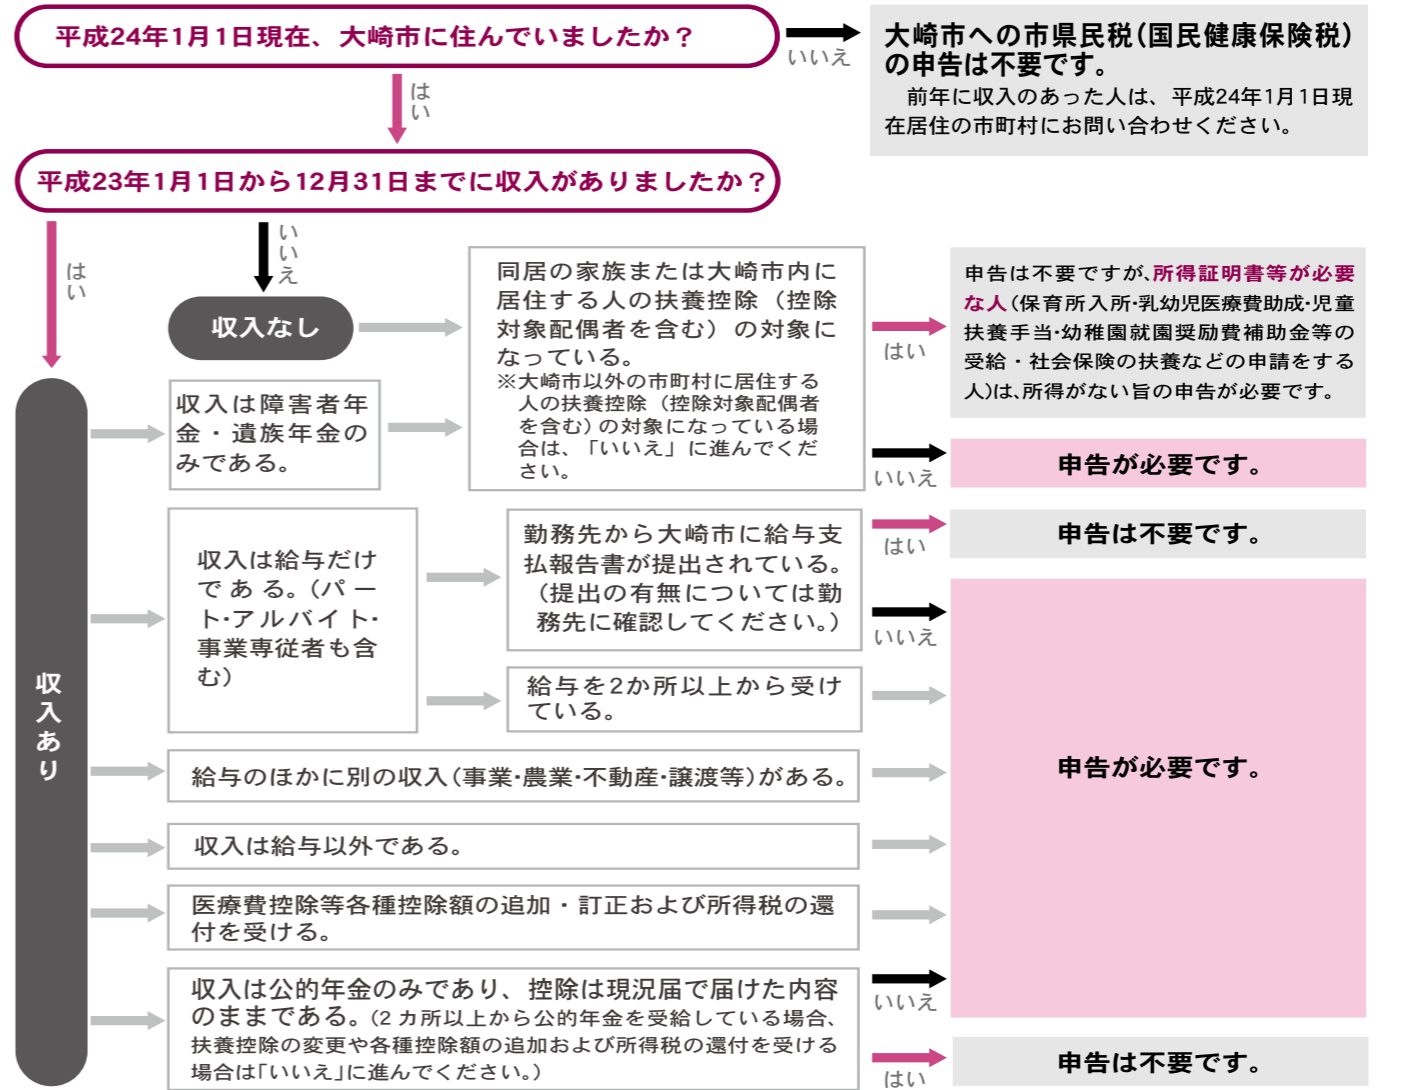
平成24年1月1日現在、大崎市に住んでいましたか？

いいえ

大崎市への市県民税（国民健康保険税）の申告は不要です。

前年に収入のあった人は、平成24年1月1日現在居住の市町村にお問い合わせください。

はい

平成23年1月1日から12月31日までに収入がありましたか？

はい

いいえ

収入なし

収入あり

収入は障害者年金・遺族年金のみである。

同居の家族または大崎市内に居住する人の扶養控除（控除対象配偶者を含む）の対象になっている。
※大崎市以外の市町村に居住する人の扶養控除（控除対象配偶者を含む）の対象になっている場合は、「いいえ」に進んでください。

はい

申告は不要ですが、所得証明書等が必要な人（保育所入所・乳幼児医療費助成・児童扶養手当・幼稚園就園奨励費補助金等の受給・社会保険の扶養などの申請をする人）は、所得がない旨の申告が必要です。

いいえ

申告が必要です。

収入は給与だけである。（パート・アルバイト・事業専従者も含む）

勤務先から大崎市に給与支払報告書が提出されている。（提出の有無については勤務先に確認してください。）

はい

申告は不要です。

いいえ

給与を2か所以上から受けている。

申告が必要です。

給与のほかに別の収入（事業・農業・不動産・譲渡等）がある。

収入は給与以外である。

医療費控除等各種控除額の追加・訂正および所得税の還付を受ける。

収入は公的年金のみであり、控除は現況届で届けた内容のままである。（2カ所以上から公的年金を受給している場合、扶養控除の変更や各種控除額の追加および所得税の還付を受ける場合は「いいえ」に進んでください。）

いいえ

はい

申告は不要です。